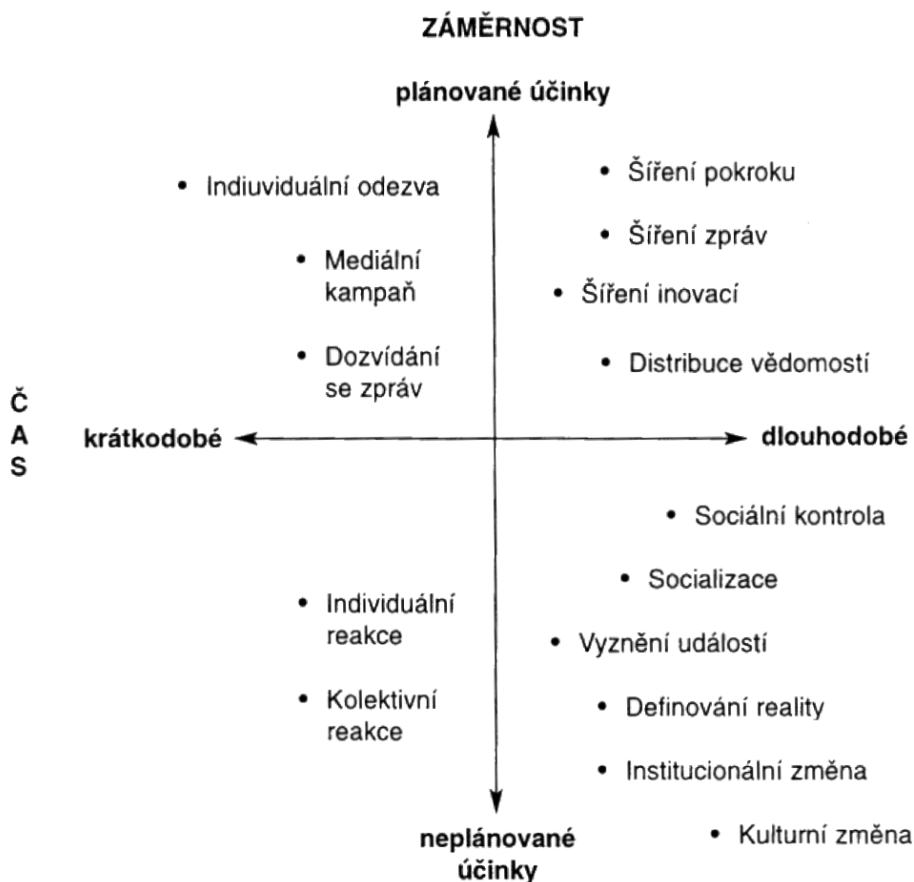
ZÁMĚRNOST

plánované účinky

• Indiuviduální odezva

• Mediální kampaň

• Dozvídání se zpráv

• Šíření pokroku

• Šíření zpráv

• Šíření inovací

• Distribuce vědomostí

Č
A
S

krátkodobé

dlouhodobé

• Sociální kontrola

• Socializace

• Individuální reakce

• Vyznění událostí

• Kolektivní reakce

• Definování reality

• Institucionální změna

• Kulturní změna

neplánované účinky